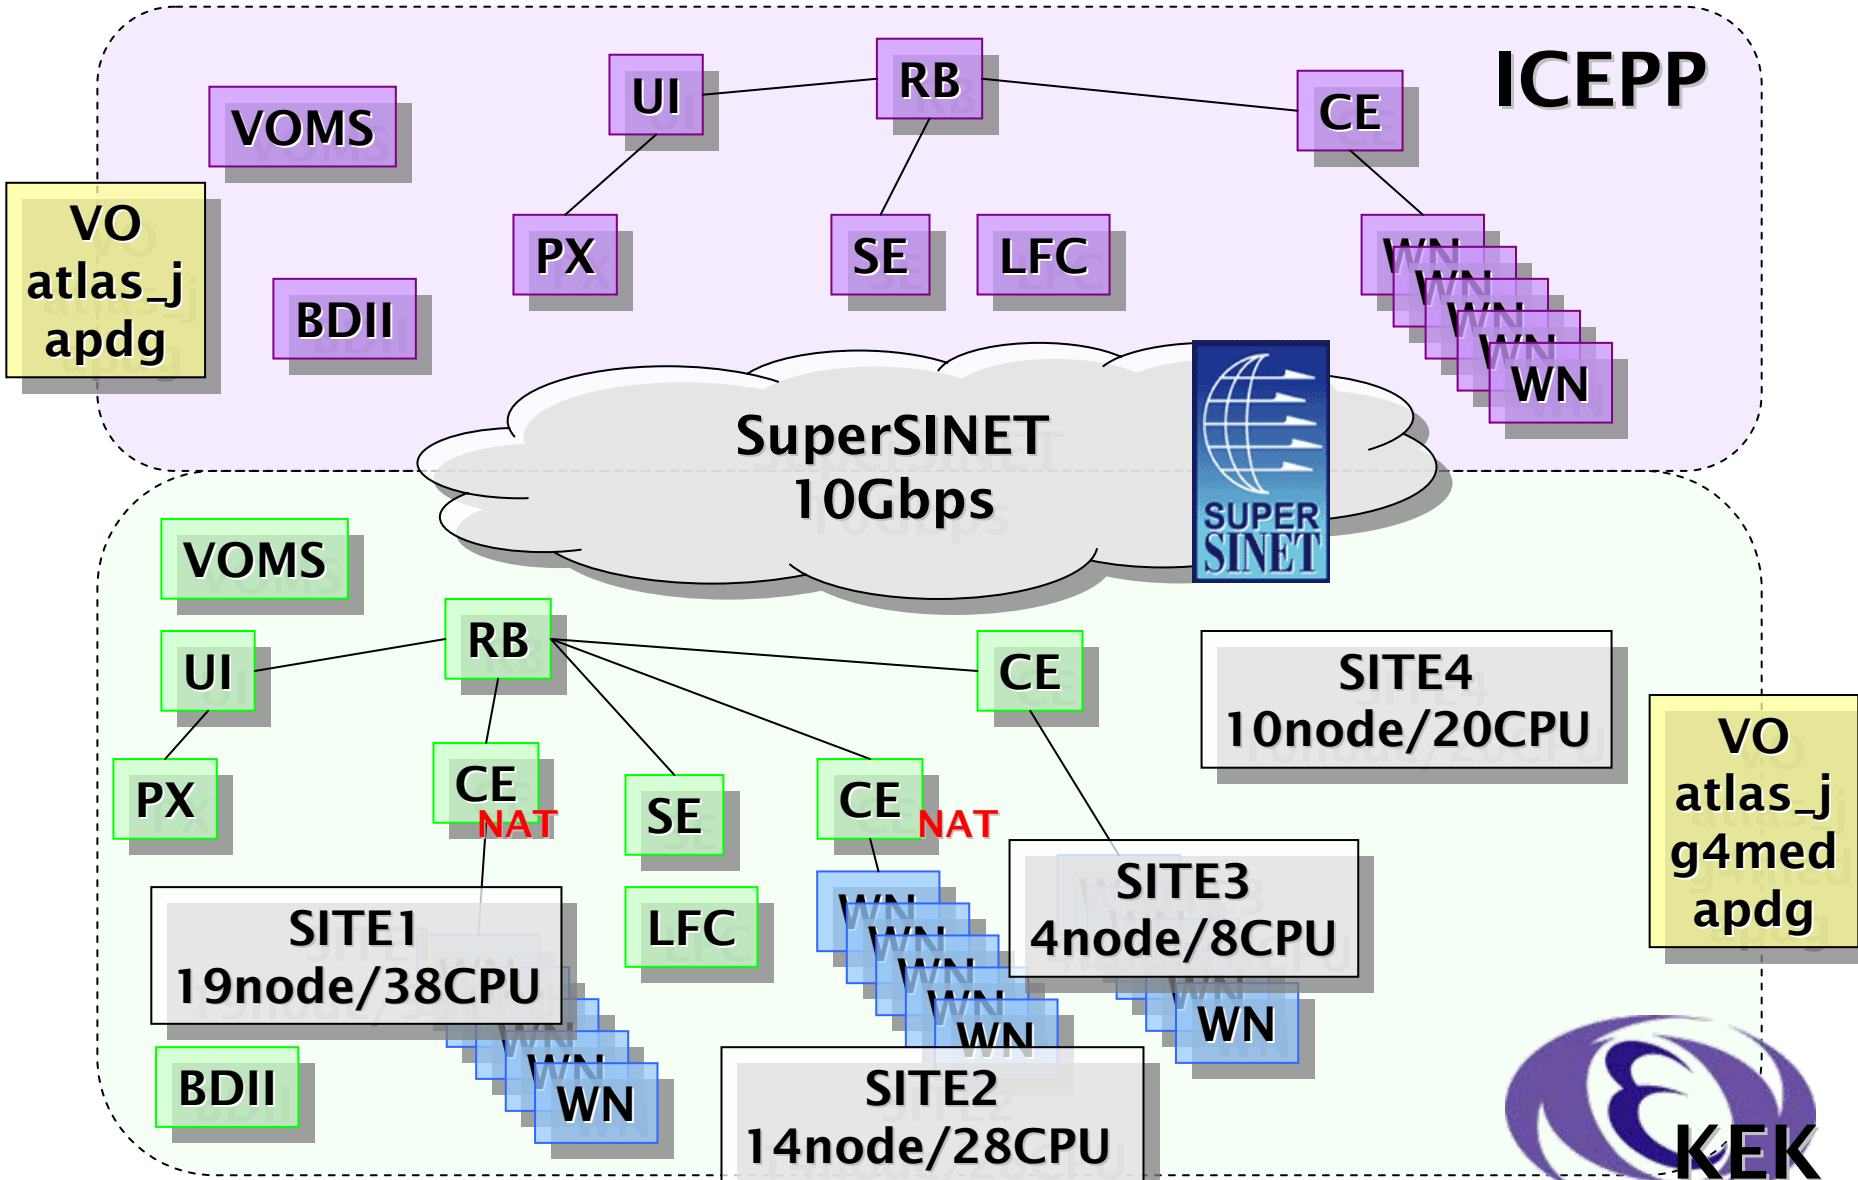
ICEPP

VOMS

UI

RB

CE

VO atlas_j apdg

PX

SE

LFC

BDII

WN

WN

WN

WN

WN

SuperSINET 10Gbps

SUPER SINET

VOMS

RB

UI

CE

SITE4 10node/20CPU

VO atlas_j g4med apdg

PX

CE NAT

SE

CE NAT

SITE3 4node/8CPU

SITE1 19node/38CPU

LFC

WN

WN

WN

WN

WN

WN

BDII

WN

WN

SITE2 14node/28CPU

KEK